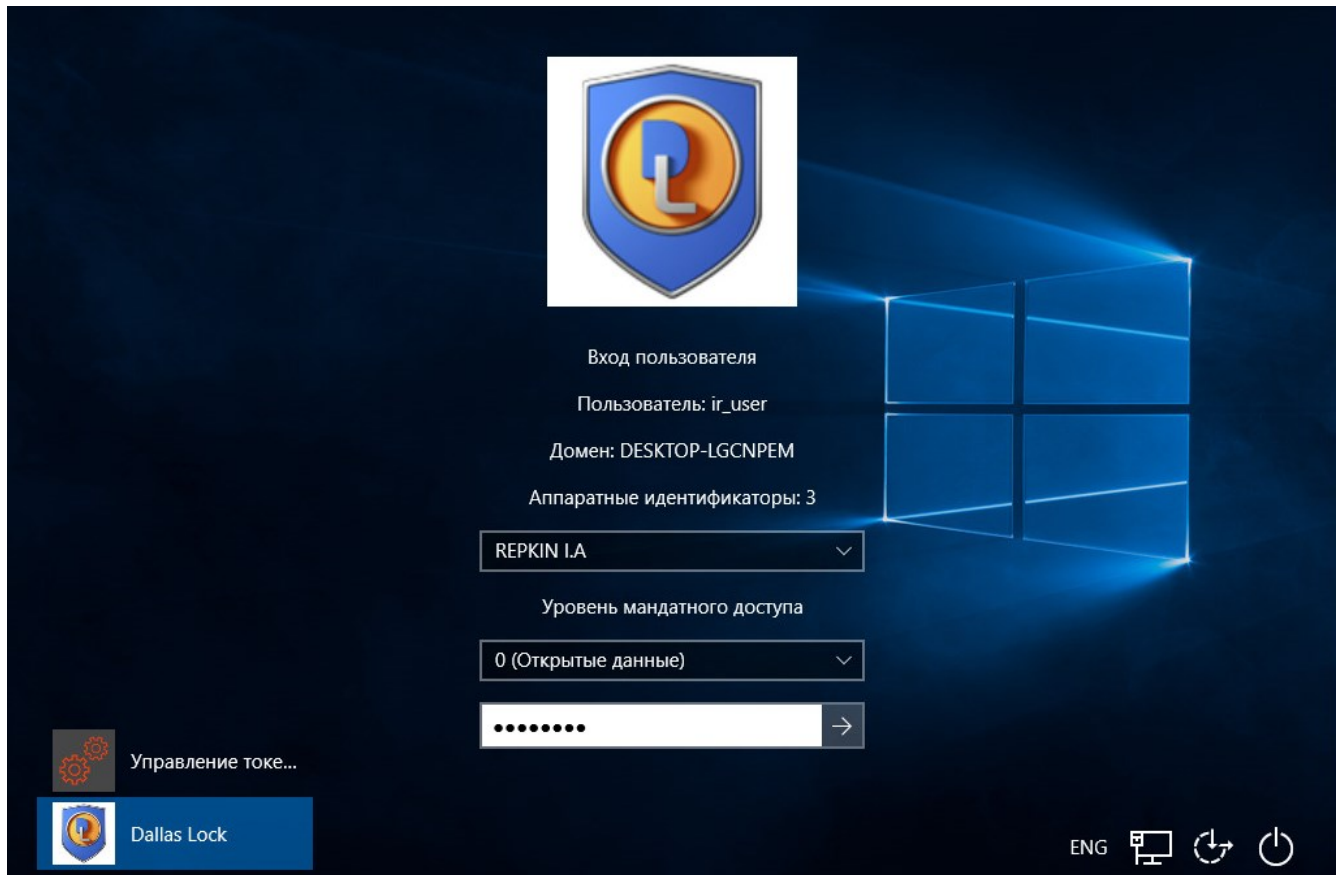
DL

Вход пользователя

Пользователь: ir_user

Домен: DESKTOP-LGCNPEM

Аппаратные идентификаторы: 3

REPKIN I.A

Уровень мандатного доступа

0 (Открытые данные)

••••••••

Управление токе...

Dallas Lock

ENG